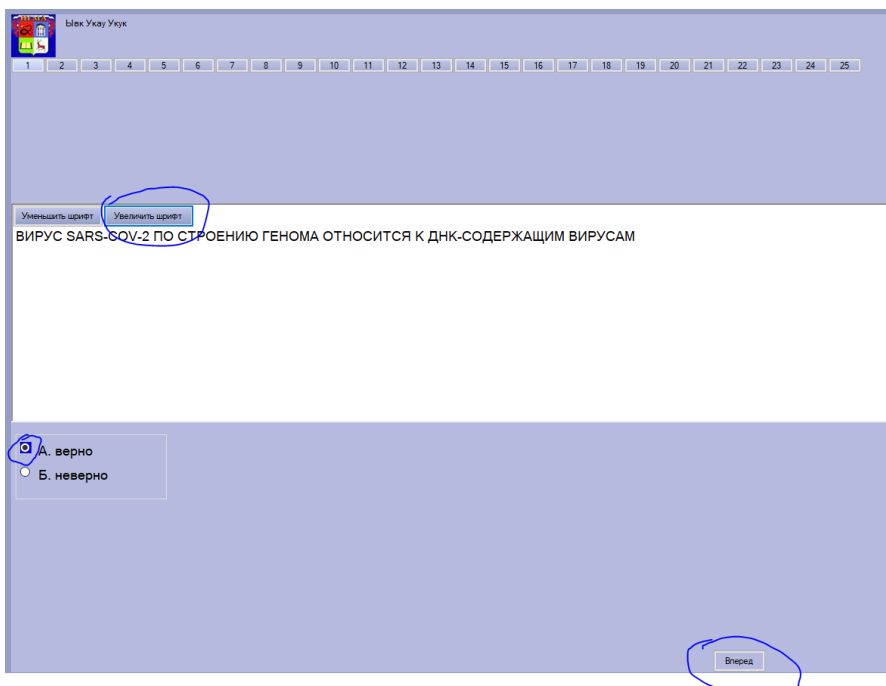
Ывк Укау Укук

1 2 3 4 5 6 7 8 9 10 11 12 13 14 15 16 17 18 19 20 21 22 23 24 25

Уменьшить шрифт Увеличить шрифт

ВИРУС SARS-COV-2 ПО СТРОЕНИЮ ГЕНОМА ОТНОСИТСЯ К ДНК-СОДЕРЖАЩИМ ВИРУСАМ

А. верно
Б. неверно

Вперед